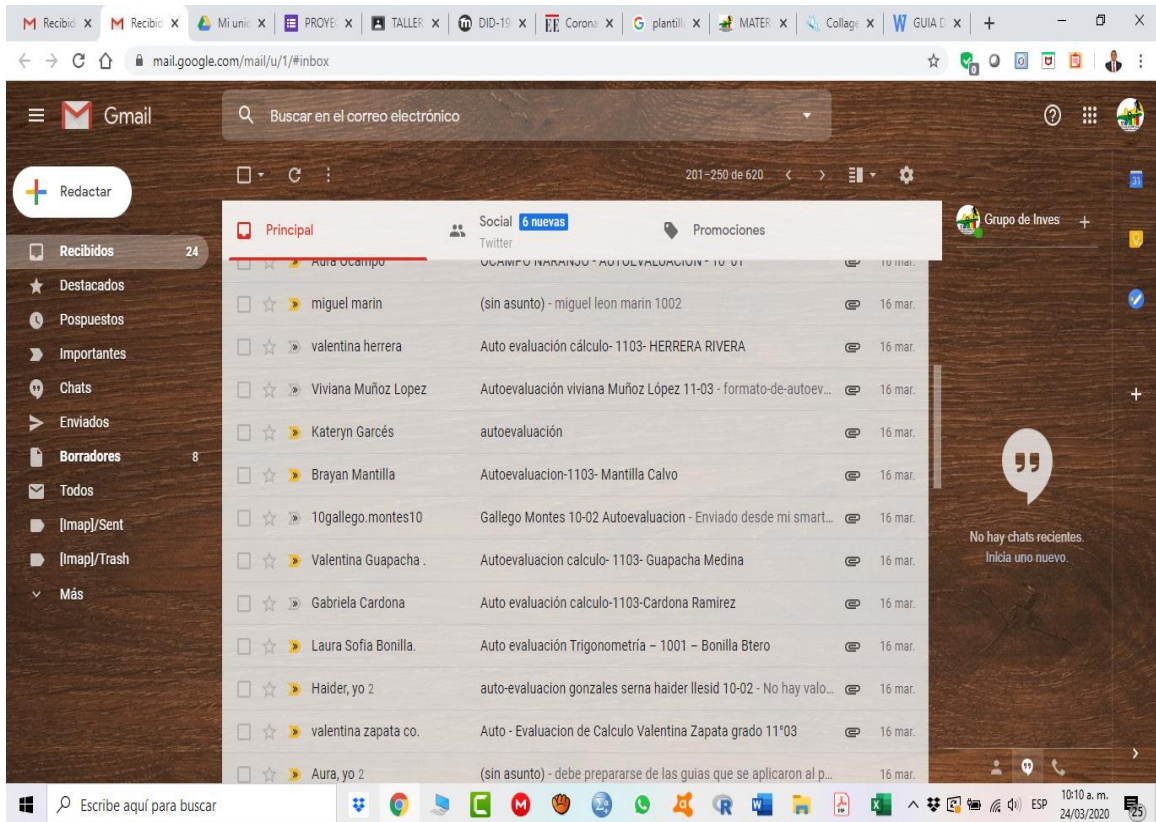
Recibid × Recibid × Mi unic × PROYE × TALLER × DID-19 × Corona × plantill × MATER × Collage × GUIA D × +

mail.google.com/mail/u/1/#inbox

Gmail

Buscar en el correo electrónico

Redactar

201–250 de 620

Principal

Social 6 nuevas
Twitter

Promociones

Grupo de Inves +

Recibidos 24
Destacados
Pospuestos
Importantes
Chats
Enviados
Borradores 8
Todos
[Imap]/Sent
[Imap]/Trash
Más

| | | |
|---|---|---|
| Aura Ocampo | OCAMPO NARANJO - AUTOEVALUACION - 10 01 | 16 mar. |
| miguel marin | (sin asunto) - miguel leon marin 1002 | 16 mar. |
| valentina herrera | Auto evaluación cálculo- 1103- HERRERA RIVERA | 16 mar. |
| Viviana Muñoz Lopez | Autoevaluación viviana Muñoz López 11-03 - formato-de-autoev... | 16 mar. |
| Kateryn Garcés | autoevaluación | 16 mar. |
| Brayan Mantilla | Autoevaluacion-1103- Mantilla Calvo | 16 mar. |
| 10gallego.montes10 | Gallego Montes 10-02 Autoevaluacion - Enviado desde mi smart... | 16 mar. |
| Valentina Guapacha . | Autoevaluacion calculo- 1103- Guapacha Medina | 16 mar. |
| Gabriela Cardona | Auto evaluación calculo-1103-Cardona Ramirez | 16 mar. |
| Laura Sofia Bonilla. | Auto evaluación Trigonometría – 1001 – Bonilla Btero | 16 mar. |
| Haider, yo 2 | auto-evaluacion gonzales serna haider llesid 10-02 - No hay valo... | 16 mar. |
| valentina zapata co. | Auto - Evaluacion de Calculo Valentina Zapata grado 11°03 | 16 mar. |
| Aura, yo 2 | (sin asunto) - debe prepararse de las guias que se aplicaron al p... | 16 mar. |

No hay chats recientes.
Inicia uno nuevo.

Escribe aquí para buscar

ESP 10:10 a. m. 24/03/2020 25